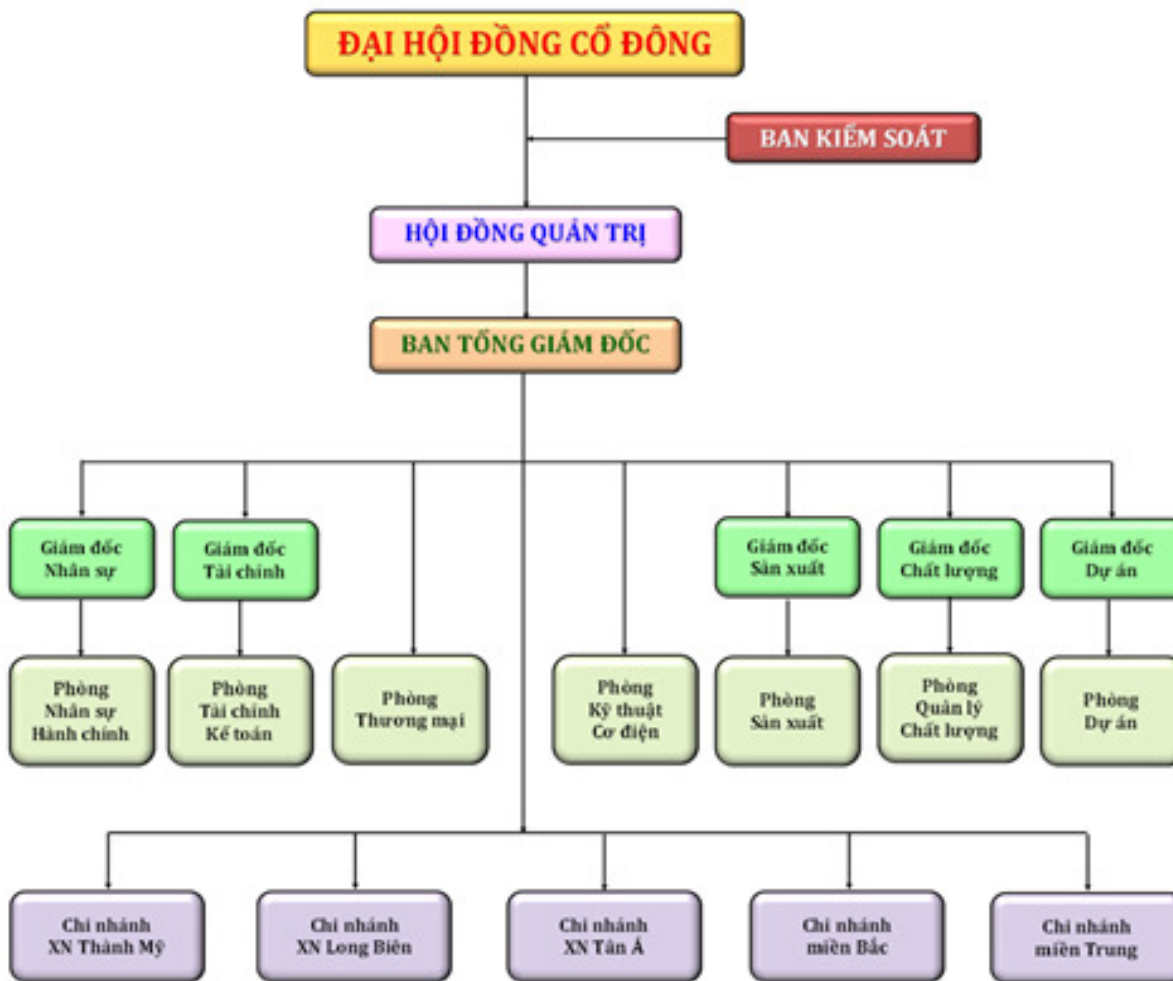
ĐẠI HỘI ĐỒNG CỔ ĐÔNG

BAN KIỂM SOÁT

HỘI ĐỒNG QUẢN TRỊ

BAN TỔNG GIÁM ĐỐC

Giám đốc Nhân sự

Giám đốc Tài chính

Giám đốc Sản xuất

Giám đốc Chất lượng

Giám đốc Dự án

Phòng Nhân sự Hành chính

Phòng Tài chính Kế toán

Phòng Thương mại

Phòng Kỹ thuật Cơ điện

Phòng Sản xuất

Phòng Quản lý Chất lượng

Phòng Dự án

Chi nhánh XN Thành Mỹ

Chi nhánh XN Long Biên

Chi nhánh XN Tân Á

Chi nhánh miền Bắc

Chi nhánh miền Trung